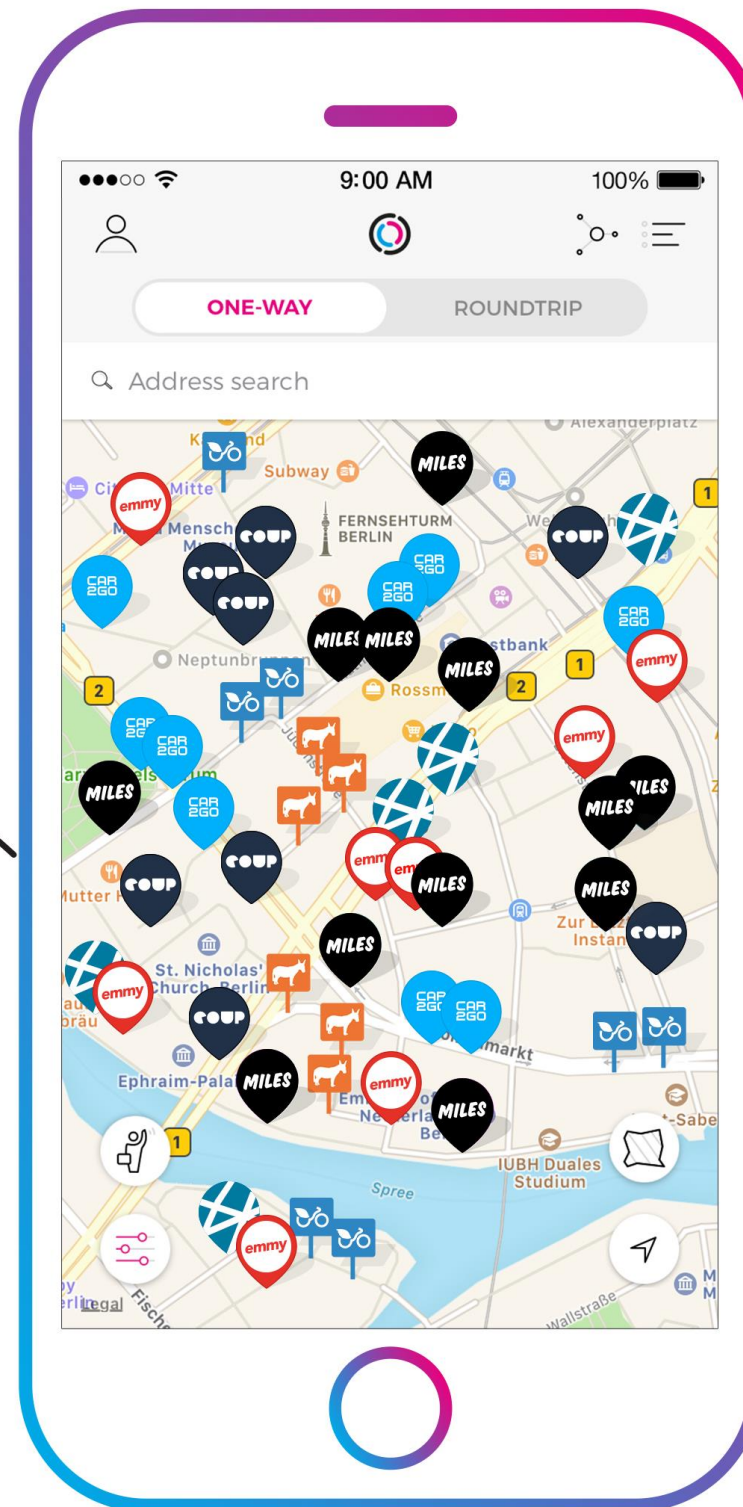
9:00 AM

100%

ONE-WAY

ROUNDTRIP

Address search

Alexanderplatz

Subway

MILES

emmy

Mitte

FERNSEHTURM BERLIN

COUP

CAR 2GO

Neptunbrunnen

MILES

MILES

stbank

1

2

2

1

Rossm

emmy

MILES

Mutter

St. Nicholas' Church Berlin

Ephraim-Pal

emmy

Zur Instan

markt

Spree

IUBH Duales Studium

Wallstraße

Legal

Fisch